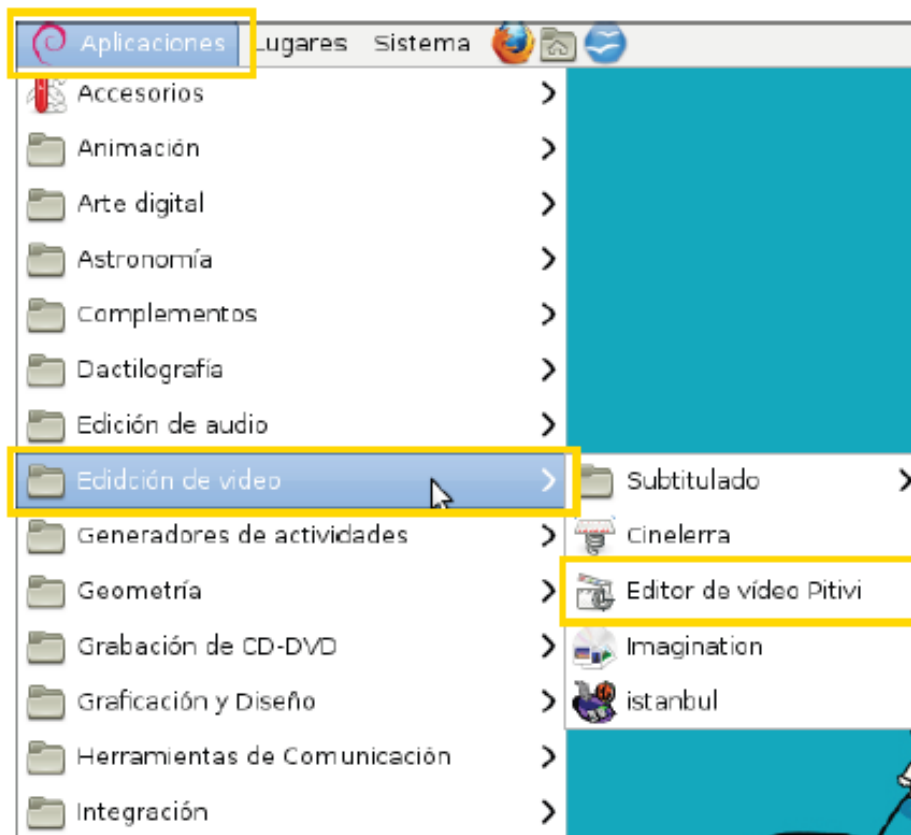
Aplicaciones Lugares Sistema

Accesorios
Animación
Arte digital
Astronomía
Complementos
Dactilografía
Edición de audio
Edidción de video
Generadores de actividades
Geometría
Grabación de CD-DVD
Graficación y Diseño
Herramientas de Comunicación
Integración

Subtitulado
Cinelerra
Editor de vídeo Pitivi
Imagination
istanbul